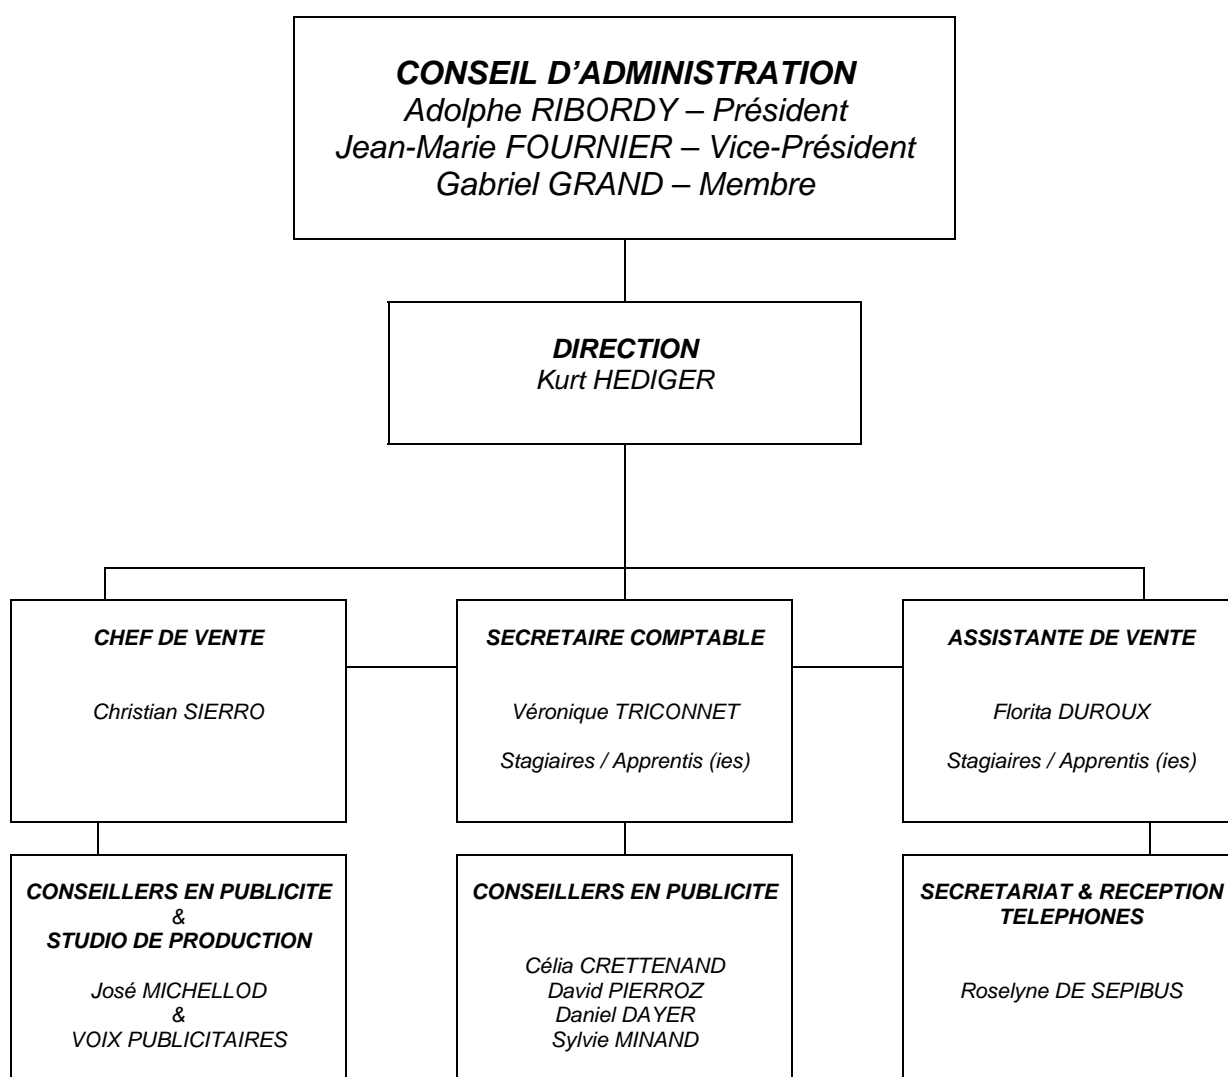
CONSEIL D'ADMINISTRATION
Adolphe RIBORDY – Président
Jean-Marie FOURNIER – Vice-Président
Gabriel GRAND – Membre

DIRECTION
Kurt HEDIGER

CHEF DE VENTE

Christian SIERRO

SECRETAIRE COMPTABLE

Véronique TRICONNET

Stagiaires / Apprentis (ies)

ASSISTANTE DE VENTE

Florita DUROUX

Stagiaires / Apprentis (ies)

CONSEILLERS EN PUBLICITE
&
STUDIO DE PRODUCTION

José MICHELLOD
&
VOIX PUBLICITAIRES

CONSEILLERS EN PUBLICITE

Célia CRETTENAND
David PIERROZ
Daniel DAYER
Sylvie MINAND

SECRETARIAT & RECEPTION TELEPHONES

Roselyne DE SEPIBUS